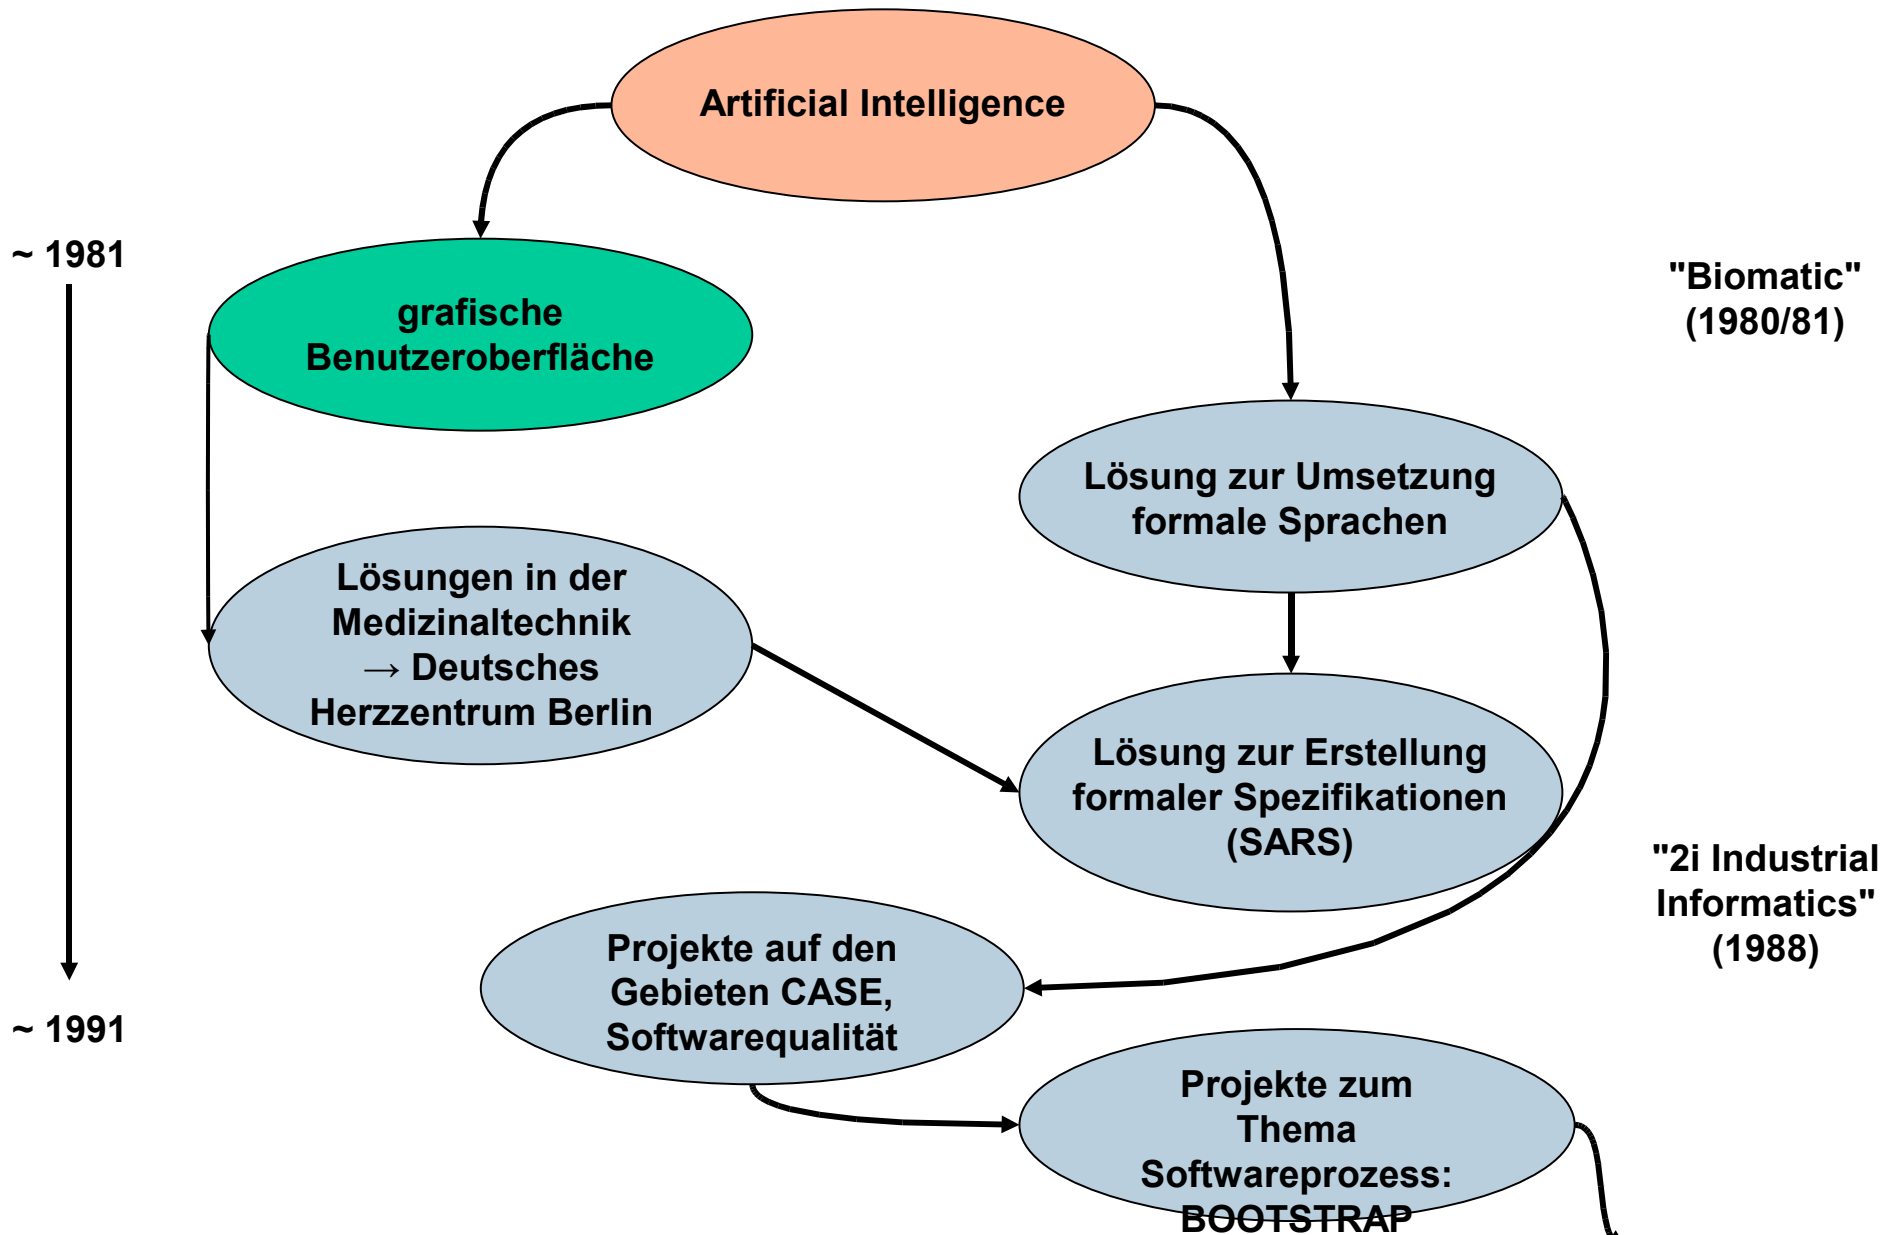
Artificial Intelligence

~ 1981

grafische Benutzeroberfläche

"Biomatic" (1980/81)

Lösung zur Umsetzung formale Sprachen

Lösungen in der Medizinaltechnik → Deutsches Herzzentrum Berlin

Lösung zur Erstellung formaler Spezifikationen (SARS)

"2i Industrial Informatics" (1988)

Projekte auf den Gebieten CASE, Softwarequalität

~ 1991

Projekte zum Thema Softwareprozess: BOOTSTRAP